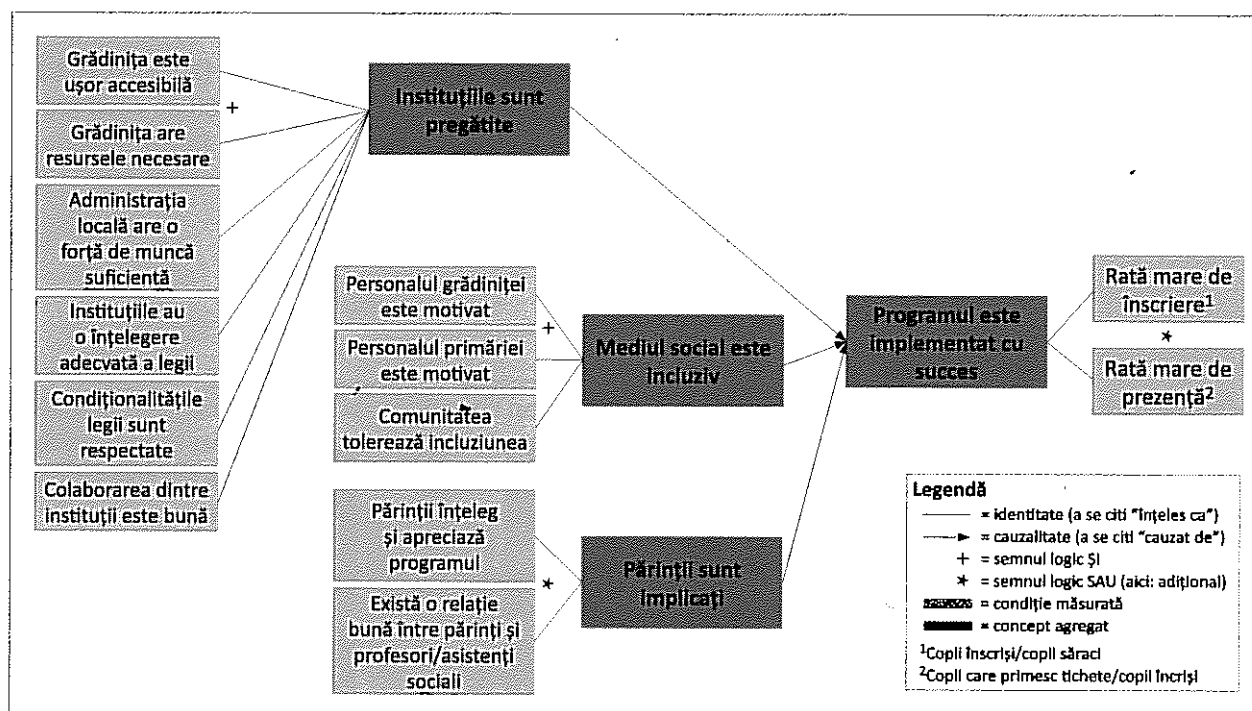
Grădinița este ușor accesibilă

+

Grădinița are resursele necesare

Administrația locală are o forță de muncă suficientă

Instituțiile au o înțelegere adecvată a legii

Condiționalitățile legii sunt respectate

Colaborarea dintre instituții este bună

Instituțiile sunt pregătite

Personalul grădiniței este motivat

+

Personalul primăriei este motivat

Comunitatea tolerează incluziunea

Mediul social este incluziv

Părinții înțeleg și apreciază programul

*

Există o relație bună între părinți și profesori/asistenți sociali

Părinții sunt implicați

Programul este implementat cu succes

Rată mare de înscriere$^1$

*

Rată mare de prezență$^2$

Legendă
= identitate (a se citi "înțeles ca")
= cauzalitate (a se citi "cauzat de")
+ = semnul logic ȘI
* = semnul logic SAU (aici: adițional)
= condiție măsurată
= concept agregat
$^1$Copii înscriși/copii săraci
$^2$Copii care primesc tichete/copii încriși